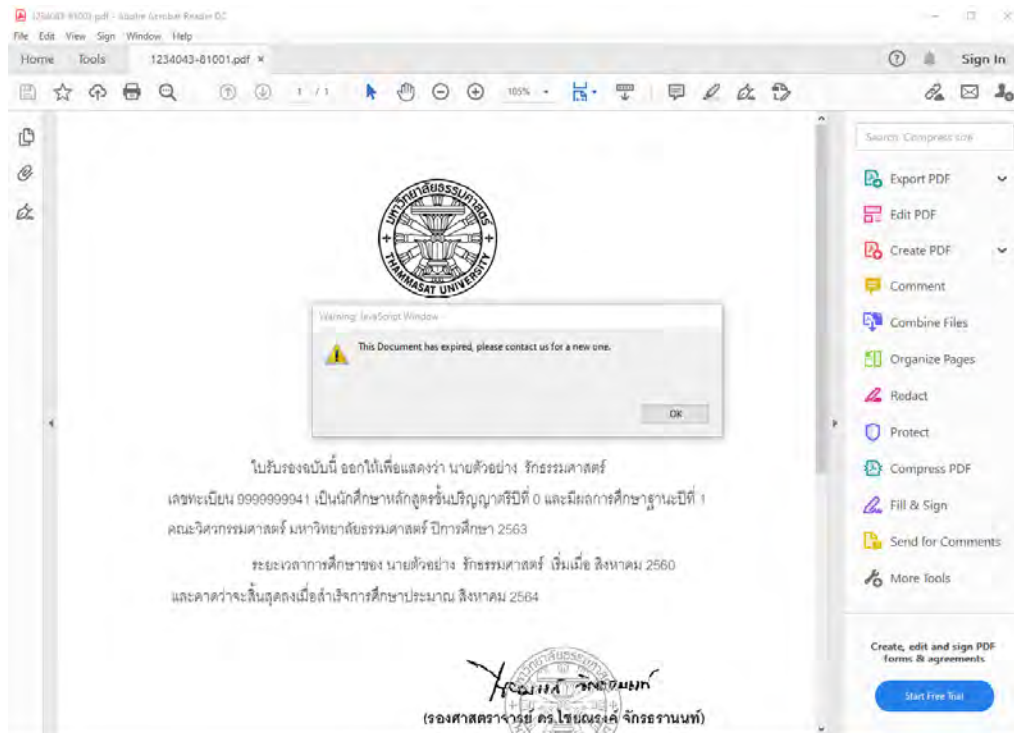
1234043-81001.pdf - Adobe Acrobat Reader DC

File Edit View Sign Window Help

Home Tools 1234043-81001.pdf ×

Sign In

1 / 1 105%

Search 'Compress size'

Export PDF

Edit PDF

Create PDF

Comment

Combine Files

Organize Pages

Redact

Protect

Compress PDF

Fill & Sign

Send for Comments

More Tools

Create, edit and sign PDF forms & agreements

Start Free Trial

มหาวิทยาลัยธรรมศาสตร์ THAMMASAT UNIVERSITY

Warning: JavaScript Window

This Document has expired, please contact us for a new one.

OK

ใบรับรองฉบับนี้ ออกให้เพื่อแสดงว่า นายตัวอย่าง รักธรรมศาสตร์ เลขทะเบียน 9999999941 เป็นนักศึกษาหลักสูตรชั้นปริญญาตรีปีที่ 0 และมีผลการศึกษาฐานะปีที่ 1 คณะวิศวกรรมศาสตร์ มหาวิทยาลัยธรรมศาสตร์ ปีการศึกษา 2563

ระยะเวลาการศึกษาของ นายตัวอย่าง รักธรรมศาสตร์ เริ่มเมื่อ สิงหาคม 2560 และคาดว่าจะสิ้นสุดลงเมื่อสำเร็จการศึกษาประมาณ สิงหาคม 2564

(รองศาสตราจารย์ ดร.ไชยณรงค์ จักรธรานนท์)